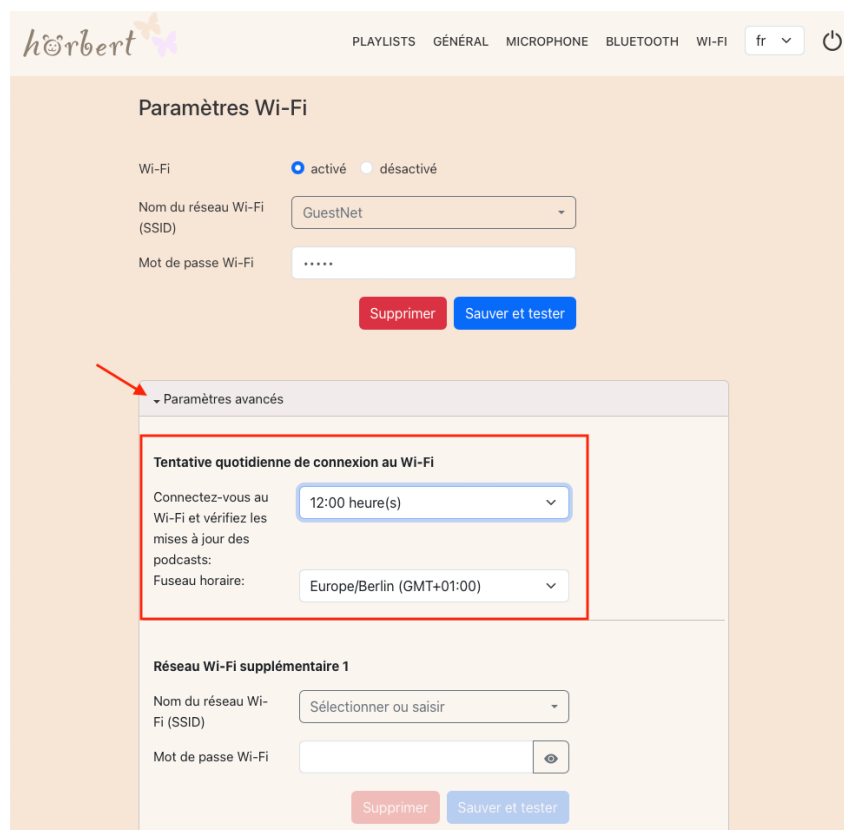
hörbert

PLAYLISTS GÉNÉRAL MICROPHONE BLUETOOTH WI-FI fr

Paramètres Wi-Fi

Wi-Fi activé désactivé

Nom du réseau Wi-Fi (SSID) GuestNet

Mot de passe Wi-Fi •••••

Supprimer Sauver et tester

Paramètres avancés

Tentative quotidienne de connexion au Wi-Fi

Connectez-vous au Wi-Fi et vérifiez les mises à jour des podcasts: 12:00 heure(s)

Fuseau horaire: Europe/Berlin (GMT+01:00)

Réseau Wi-Fi supplémentaire 1

Nom du réseau Wi-Fi (SSID) Sélectionner ou saisir

Mot de passe Wi-Fi

Supprimer Sauver et tester